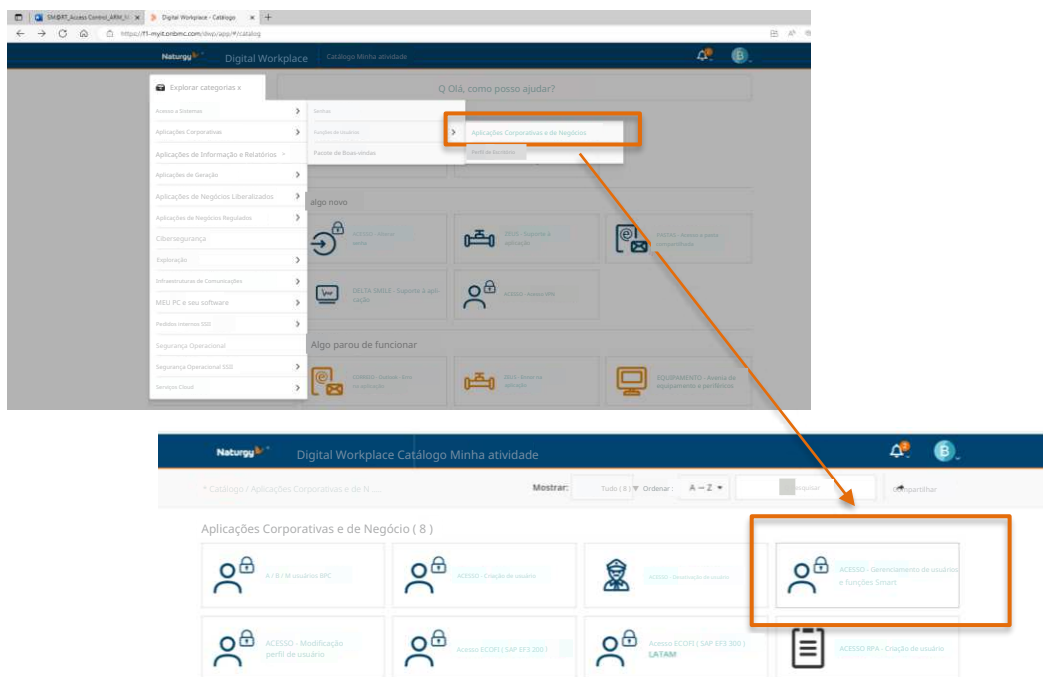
SM@RT_Access Control_ARM_N ×
Digital Workplace - Catálogo ×
https://f1-myit.onbmc.com/dwp/app/#/catalog

Naturgy
Digital Workplace
Catálogo Minha atividade

B

Explorar categorias x
Q Olá, como posso ajudar?

Acesso a Sistemas
Aplicações Corporativas
Aplicações de Informação e Relatórios
Aplicações de Geração
Aplicações de Negócios Liberalizados
Aplicações de Negócios Regulados
Cibersegurança
Exploração
Infraestruturas de Comunicações
MEU PC e seu software
Pedidos internos SSO
Segurança Operacional
Segurança Operacional SSO
Serviços Cloud

Senhas
Funções de Usuarios
Pacote de Boas-vindas

Aplicações Corporativas e de Negócios
Perfil de Escritório

algo novo
ACESSO - Acesso remoto
DELTA - Suporte à aplicação
PASTAS - Acesso a pasta compartilhada
DELTA SMILE - Suporte à aplicação
ACESSO - Acesso VPN

Algo parou de funcionar
CORREIO - Outlook - Erro na aplicação
DELTA - Erro na aplicação
EQUIPAMENTO - Avarias de equipamento e periféricos

Naturgy
Digital Workplace Catálogo Minha atividade
B

Catálogo / Aplicações Corporativas e de N ....
Mostrar: Tudo ( 8 ) Ordenar : A – Z
Pesquisar
Compartilhar

Aplicações Corporativas e de Negócio ( 8 )

A / B / M usuários BPC
ACESSO - Criação de usuário
ACESSO - Desativação de usuário
ACESSO - Gerenciamento de usuários e funções Smart
ACESSO - Modificação perfil de usuário
Acesso ECOFI ( SAP EF3 200 )
Acesso ECOFI ( SAP EF3 300 ) LATAM
ACESSO RPA - Criação de usuário